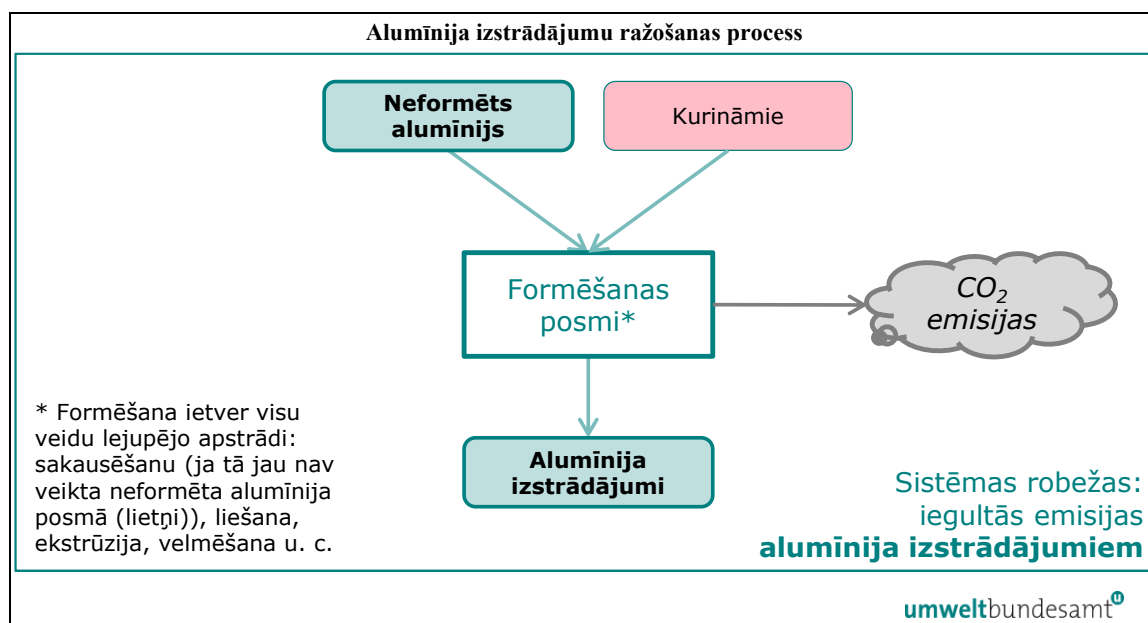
Alumīnija izstrādājumu ražošanas process

Neformēts alumīnijs

Kurināmie

Formēšanas posmi*

$CO_2$ emisijas

Alumīnija izstrādājumi

* Formēšana ietver visu veidu lejupējo apstrādi: sakausēšanu (ja tā jau nav veikta neformēta alumīnija posmā (lietņi)), liešana, ekstrūzija, velmēšana u. c.

Sistēmas robežas: iegultās emisijas alumīnija izstrādājumiem

umweltbundesamt